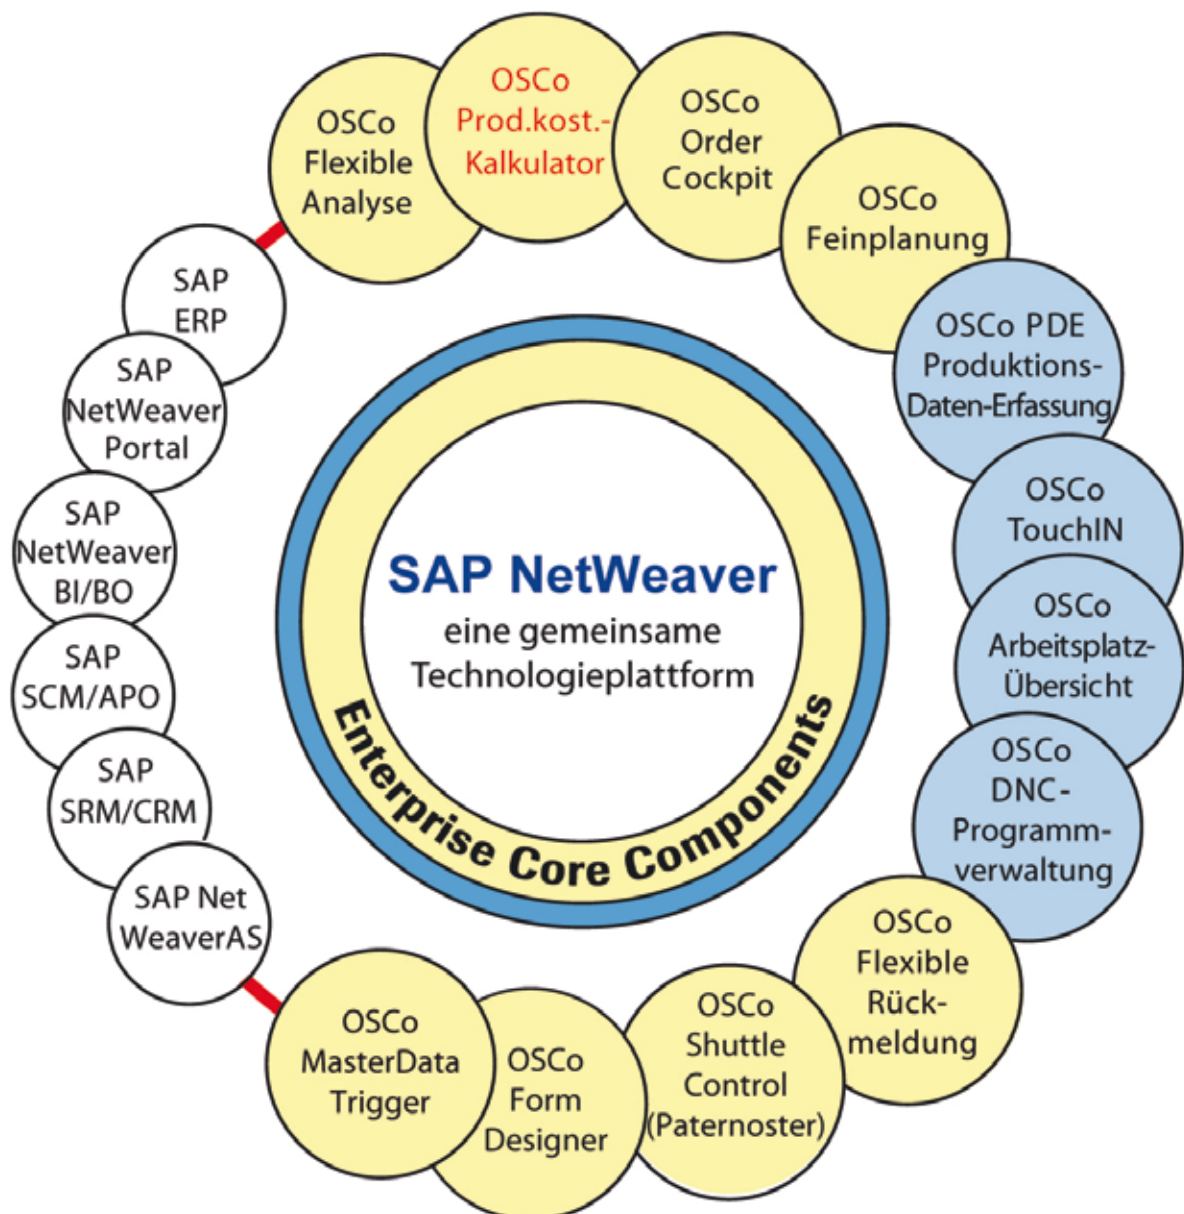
OSCo Flexible Analyse

OSCo Prod.kost.-Kalkulator

OSCo Order Cockpit

OSCo Feinplanung

OSCo PDE Produktions-Daten-Erfassung

OSCo TouchIN

OSCo Arbeitsplatz-Übersicht

OSCo DNC-Programm-verwaltung

OSCo Flexible Rück-meldung

OSCo Shuttle Control (Paternoster)

OSCo Form Designer

OSCo MasterData Trigger

SAP Net WeaverAS

SAP SRM/CRM

SAP SCM/APO

SAP NetWeaver BI/BO

SAP NetWeaver Portal

SAP ERP

SAP NetWeaver
eine gemeinsame Technologieplattform

Enterprise Core Components